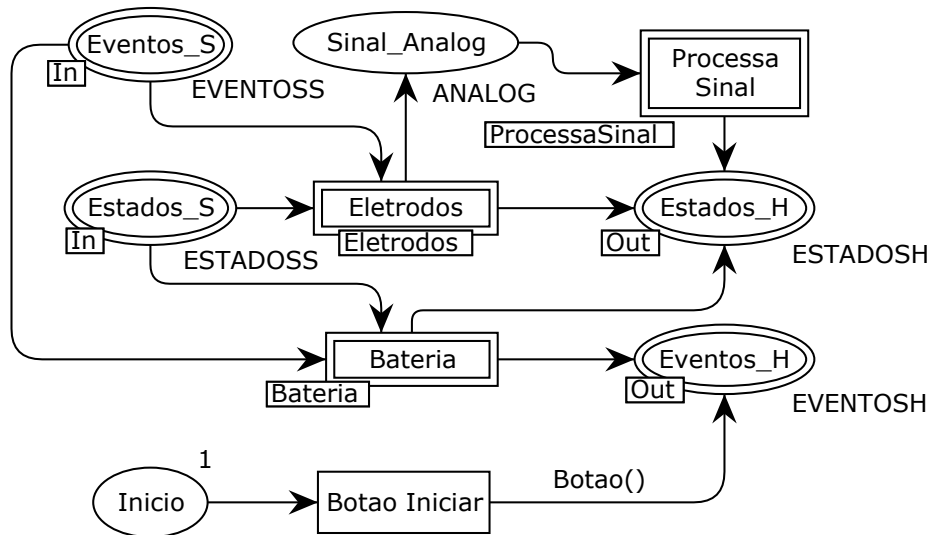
Eventos_S
In
EVENTOSS
Sinal_Analog
ANALOG
Processa Sinal
ProcessaSinal
Estados_S
In
Eletrodos
Eletrodos
Estados_H
Out
ESTADOSH
ESTADOSS
Bateria
Bateria
Eventos_H
Out
EVENTOSH
1
Inicio
Botao Iniciar
Botao()